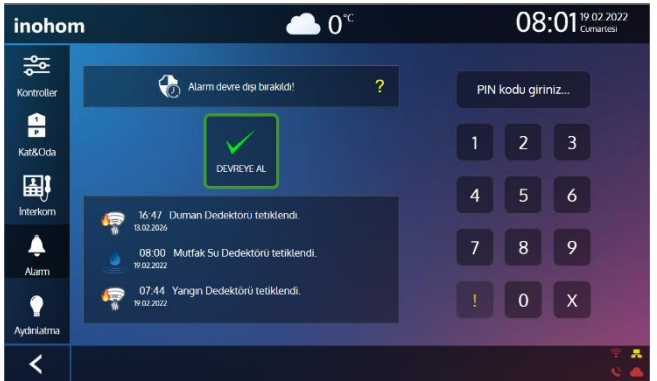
inohom

0°C

08:01 19.02.2022 Cumartesi

Kontroller

Kat&Oda

İnterkom

Alarm

Aydınlatma

Alarm devre dışı bırakıldı!

?

DEVREYE AL

16:47 Duman Dedektörü tetiklendi.
13.02.2026

08:00 Mutfak Su Dedektörü tetiklendi.
19.02.2022

07:44 Yangın Dedektörü tetiklendi.
19.02.2022

PIN kodu giriniz...

1 2 3

4 5 6

7 8 9

! 0 X